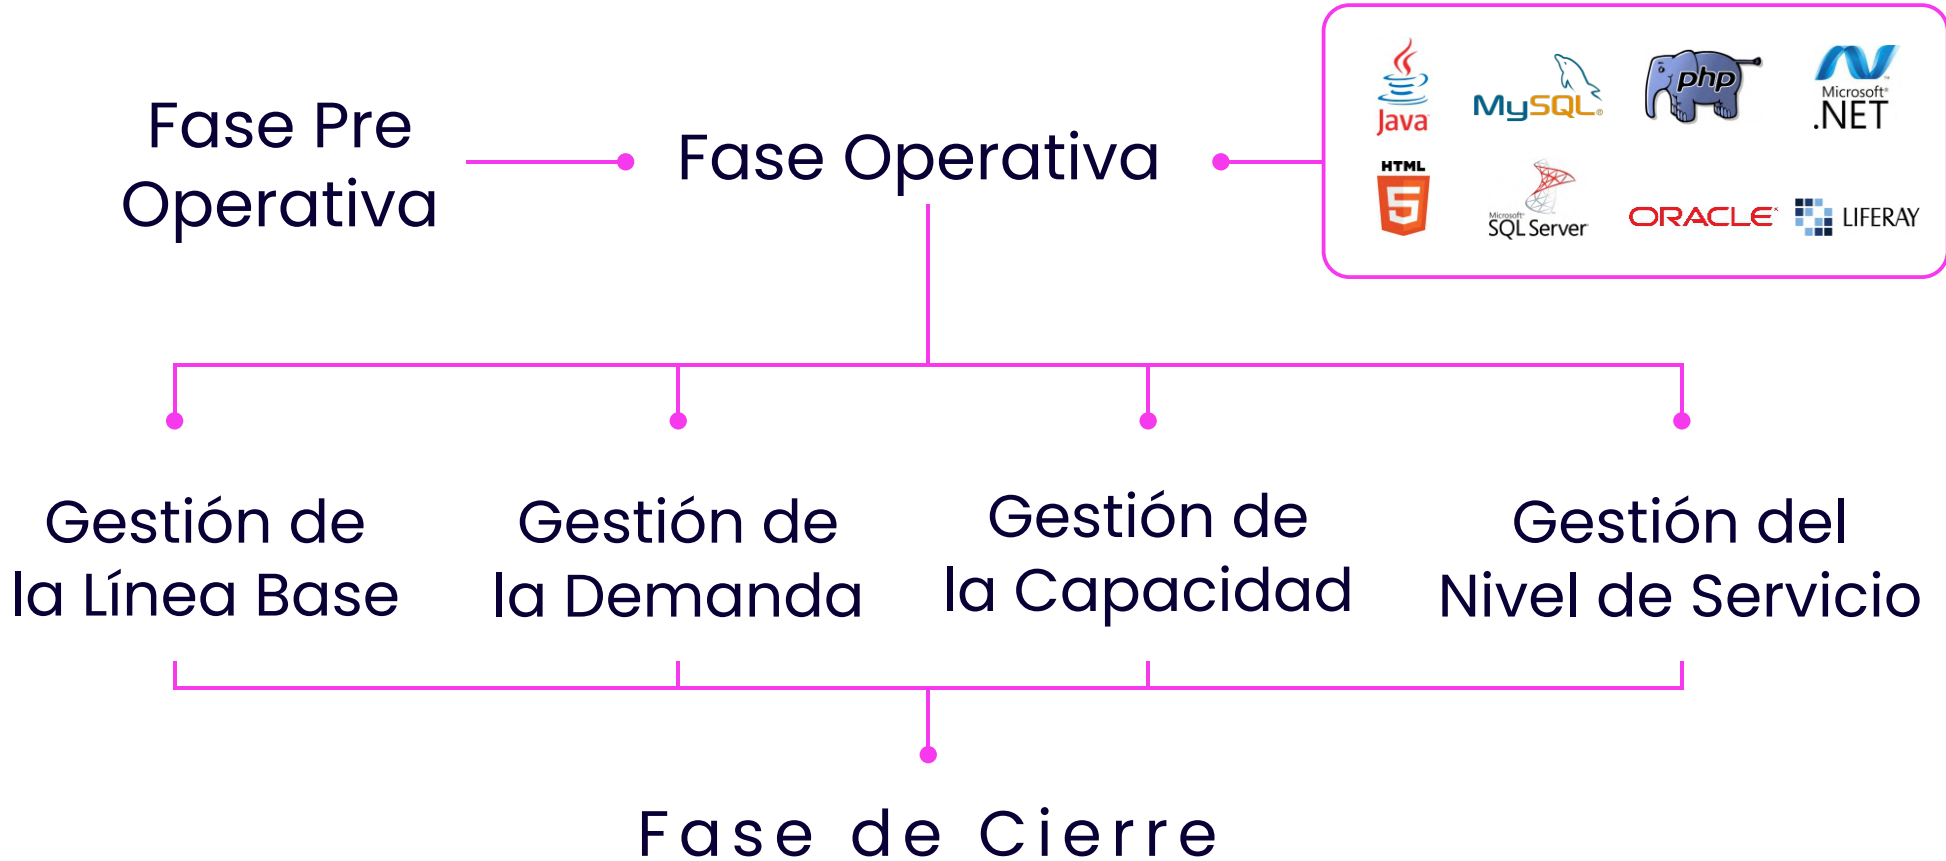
Fase Pre Operativa

Fase Operativa

Java
MySQL
php
Microsoft .NET
HTML 5
Microsoft SQL Server
ORACLE
LIFERAY

Gestión de la Línea Base

Gestión de la Demanda

Gestión de la Capacidad

Gestión del Nivel de Servicio

Fase de Cierre